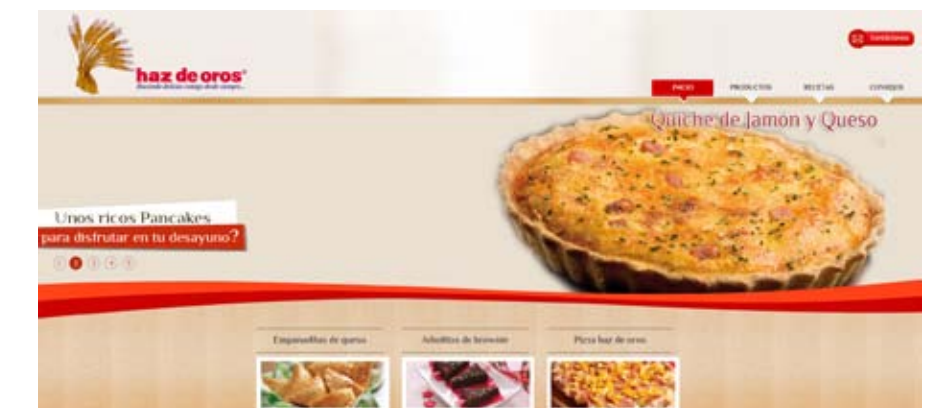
haz de oros®
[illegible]

Contáctenos

INICIO
PRODUCTOS
RECETAS
CONSEJOS

Quiche de Jamón y Queso

Unos ricos Pancakes
para disfrutar en tu desayuno?

1 2 3 4 5

Empanadillas de queso
Arbolitos de brownie
Pizza haz de oros